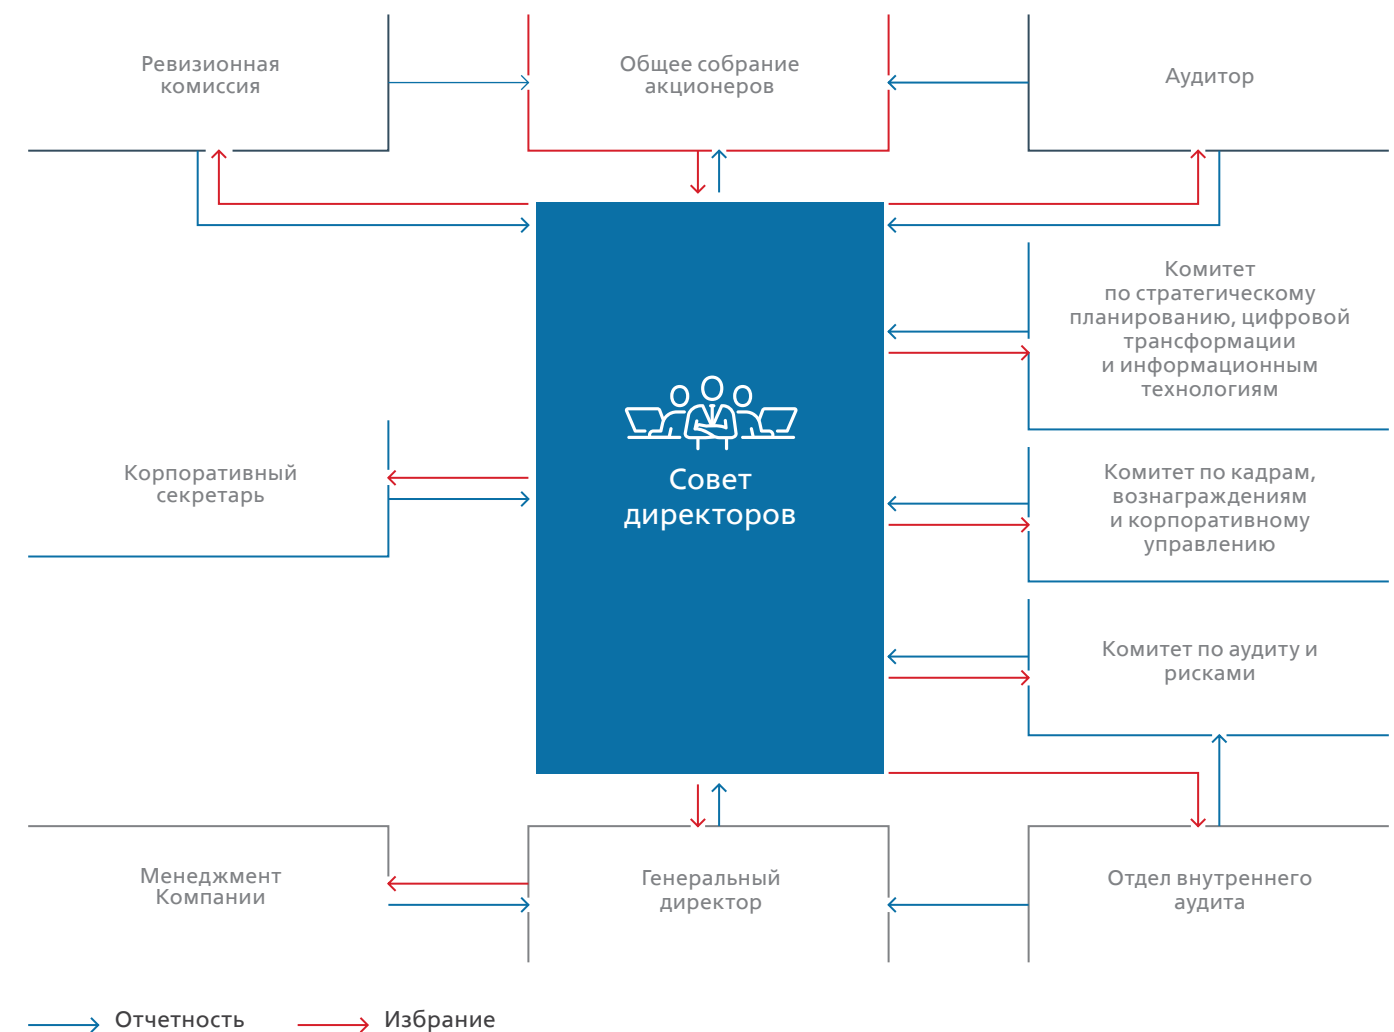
Ревизионная комиссия

Общее собрание акционеров

Аудитор

Комитет по стратегическому планированию, цифровой трансформации и информационным технологиям

Совет директоров

Корпоративный секретарь

Комитет по кадрам, вознаграждениям и корпоративному управлению

Комитет по аудиту и рисками

Менеджмент Компании

Генеральный директор

Отдел внутреннего аудита

Отчетность

Избрание